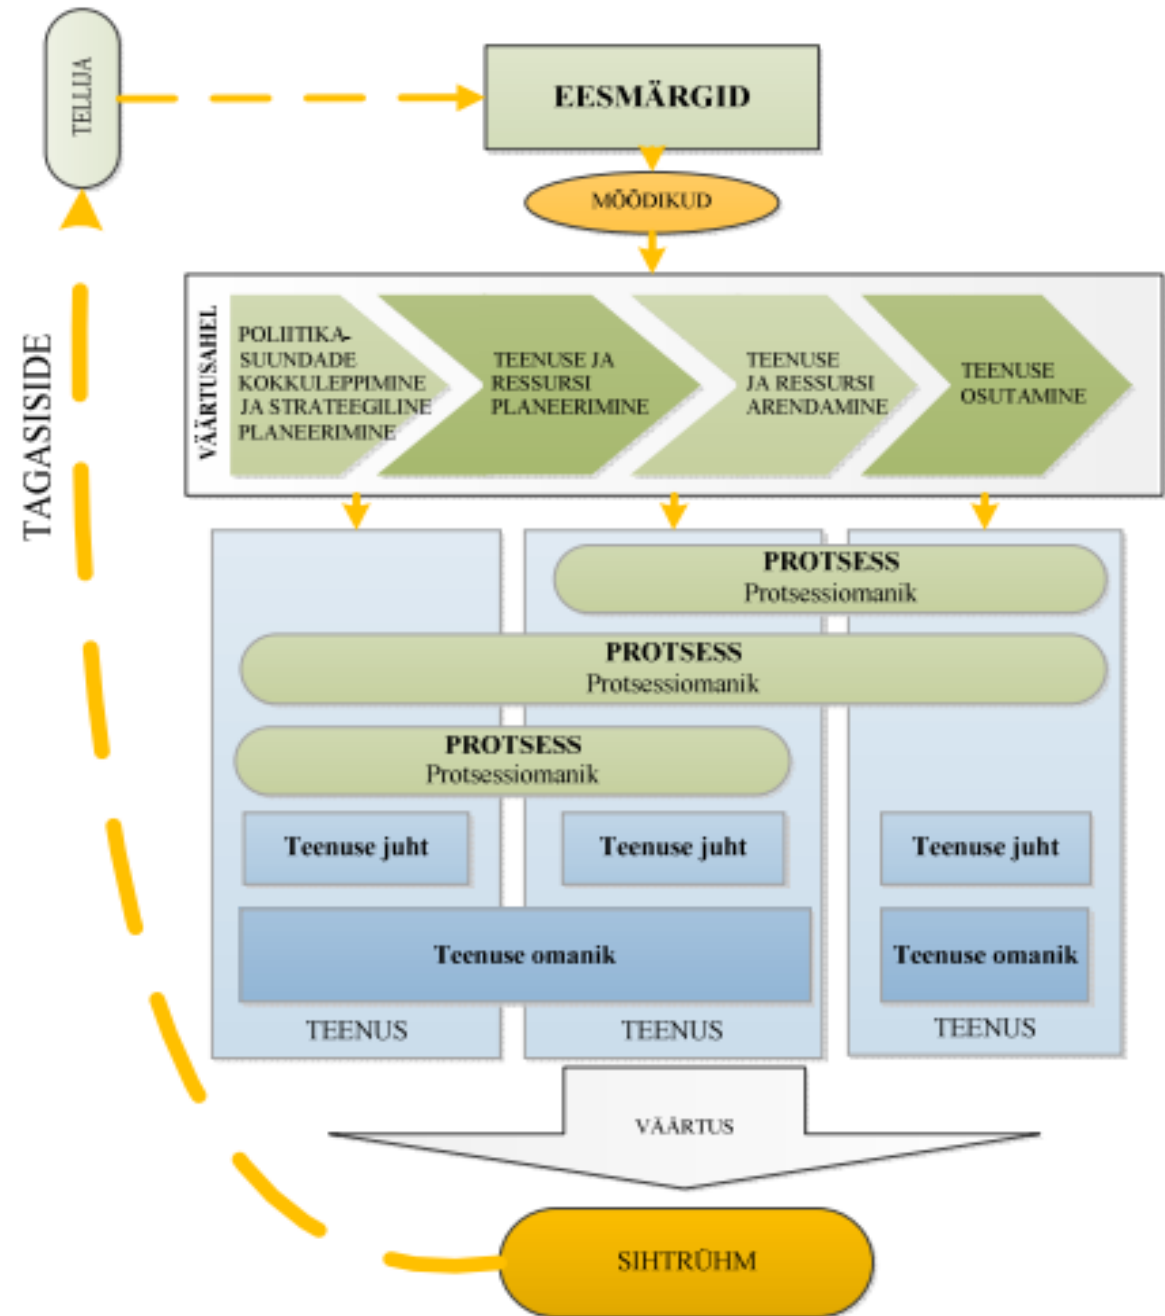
TELLIJA

EESMÄRGID

MÕÕDIKUD

TAGASISIDE

VÄÄRTUSAHEL

POLIITIKA-SUUNDADE KOKKULEPPIMINE JA STRATEEGILINE PLANEERIMINE

TEENUSE JA RESSURSI PLANEERIMINE

TEENUSE JA RESSURSI ARENDAMINE

TEENUSE OSUTAMINE

PROTSESS
Protsessiomanik

PROTSESS
Protsessiomanik

PROTSESS
Protsessiomanik

Teenuse juht

Teenuse juht

Teenuse juht

Teenuse omanik

Teenuse omanik

TEENUS

TEENUS

TEENUS

VÄÄRTUS

SIHTRÜHM